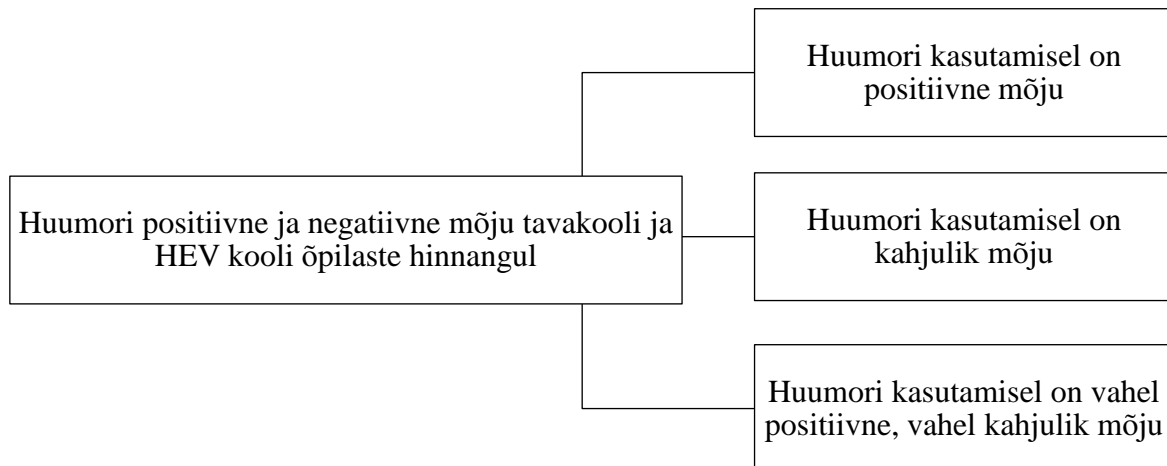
Huumori positiivne ja negatiivne mõju tavakooli ja HEV kooli õpilaste hinnangul

Huumori kasutamisel on positiivne mõju

Huumori kasutamisel on kahjulik mõju

Huumori kasutamisel on vahel positiivne, vahel kahjulik mõju